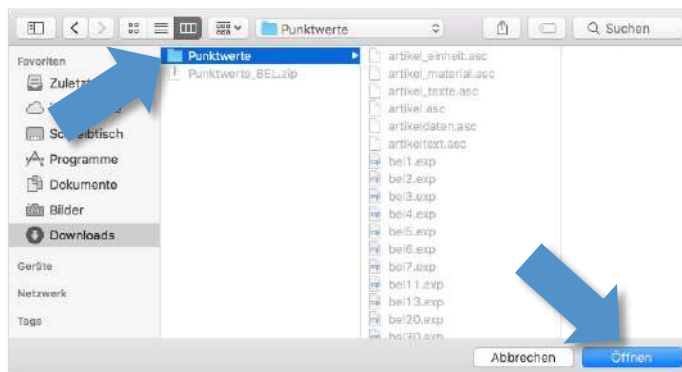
Punktwerte

Suchen

Favoriten

Zulet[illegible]

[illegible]

Sc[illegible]ibtisch

Programme

Dokumente

Bilder

Downloads

Geräte

Netzwerk

Tags

Punktwerte

Punktwerte_BEL.zip

artikel_einheit.asc

artikel_material.asc

artikel_texte.asc

artikel.asc

artikeldaten.asc

artikeltext.asc

bel1.exp

bel2.exp

bel3.exp

bel4.exp

bel5.exp

bel6.exp

bel7.exp

bel11.exp

bel13.exp

bel20.exp

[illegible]

Abbrechen

Öffnen